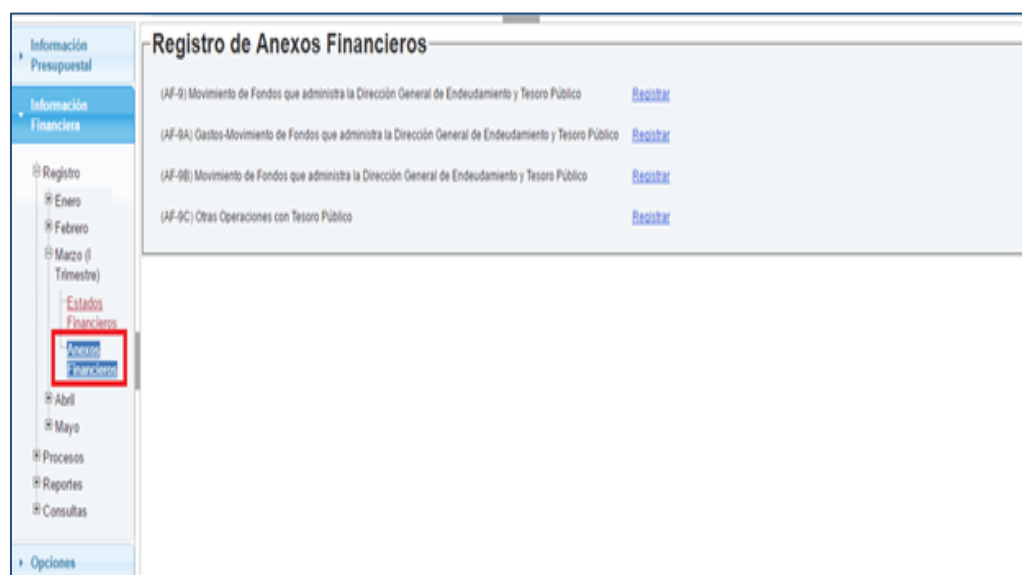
Información Presupuestal

Información Financiera

Registro
Enero
Febrero
Marzo (I Trimestre)
Estados Financieros
Anexos Financieros
Abril
Mayo
Procesos
Reportes
Consultas

Opciones

Registro de Anexos Financieros

(AF-9) Movimiento de Fondos que administra la Dirección General de Endeudamiento y Tesoro Público Registrar

(AF-9A) Gastos-Movimiento de Fondos que administra la Dirección General de Endeudamiento y Tesoro Público Registrar

(AF-9B) Movimiento de Fondos que administra la Dirección General de Endeudamiento y Tesoro Público Registrar

(AF-9C) Otras Operaciones con Tesoro Público Registrar